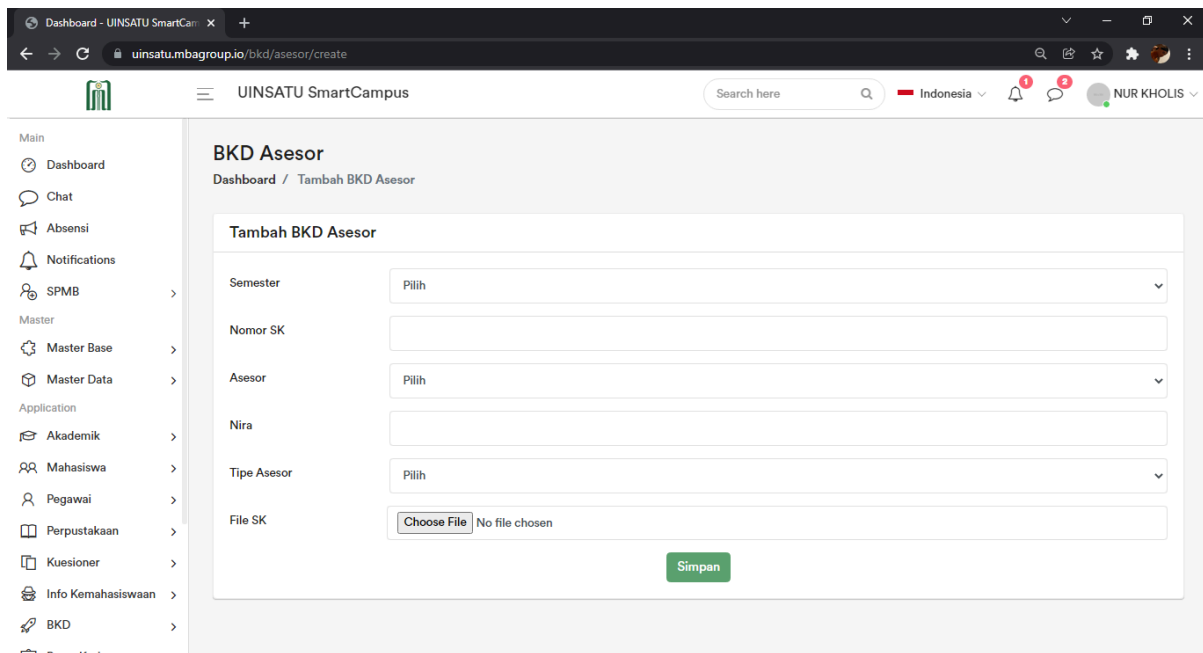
Dashboard - UINSATU SmartCam ×  +

uinsatu.mbagroup.io/bkd/asesor/create

UINSATU SmartCampus

Search here

Indonesia

1

2

NUR KHOLIS

Main

Dashboard

Chat

Absensi

Notifications

SPMB

Master

Master Base

Master Data

Application

Akademik

Mahasiswa

Pegawai

Perpustakaan

Kuesioner

Info Kemahasiswaan

BKD

BKD Asesor

Dashboard / Tambah BKD Asesor

Tambah BKD Asesor

Semester

Pilih

Nomor SK

Asesor

Pilih

Nira

Tipe Asesor

Pilih

File SK

Choose File No file chosen

Simpan